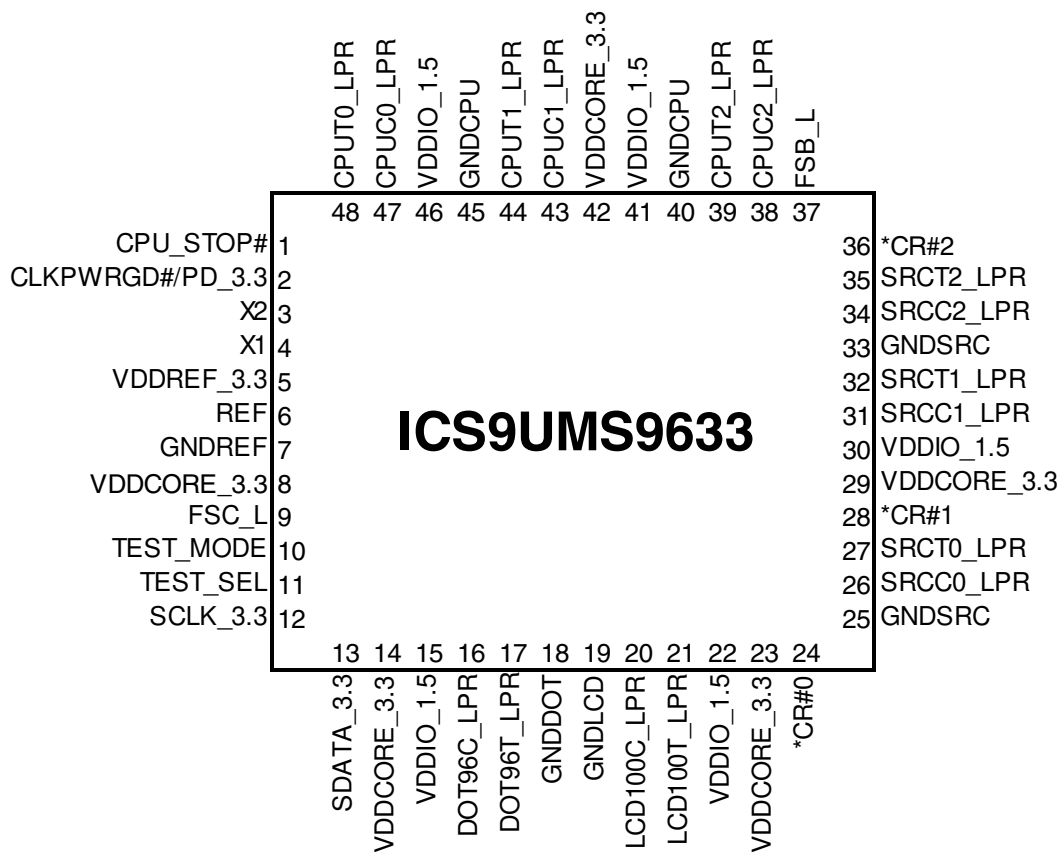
CPUT0_LPR CPUC0_LPR VDDIO_1.5 GNDCPU CPUT1_LPR CPUC1_LPR VDDCORE_3.3 VDDIO_1.5 GNDCPU CPUT2_LPR CPUC2_LPR FSB_L

48 47 46 45 44 43 42 41 40 39 38 37

CPU_STOP# 1
CLKPWRGD#/PD_3.3 2
X2 3
X1 4
VDDREF_3.3 5
REF 6
GNDREF 7
VDDCORE_3.3 8
FSC_L 9
TEST_MODE 10
TEST_SEL 11
SCLK_3.3 12

ICS9UMS9633

36 *CR#2
35 SRCT2_LPR
34 SRCC2_LPR
33 GNDSRC
32 SRCT1_LPR
31 SRCC1_LPR
30 VDDIO_1.5
29 VDDCORE_3.3
28 *CR#1
27 SRCT0_LPR
26 SRCC0_LPR
25 GNDSRC

13 14 15 16 17 18 19 20 21 22 23 24

SDATA_3.3 VDDCORE_3.3 VDDIO_1.5 DOT96C_LPR DOT96T_LPR GNDDOT GNDLCD LCD100C_LPR LCD100T_LPR VDDIO_1.5 VDDCORE_3.3 *CR#0